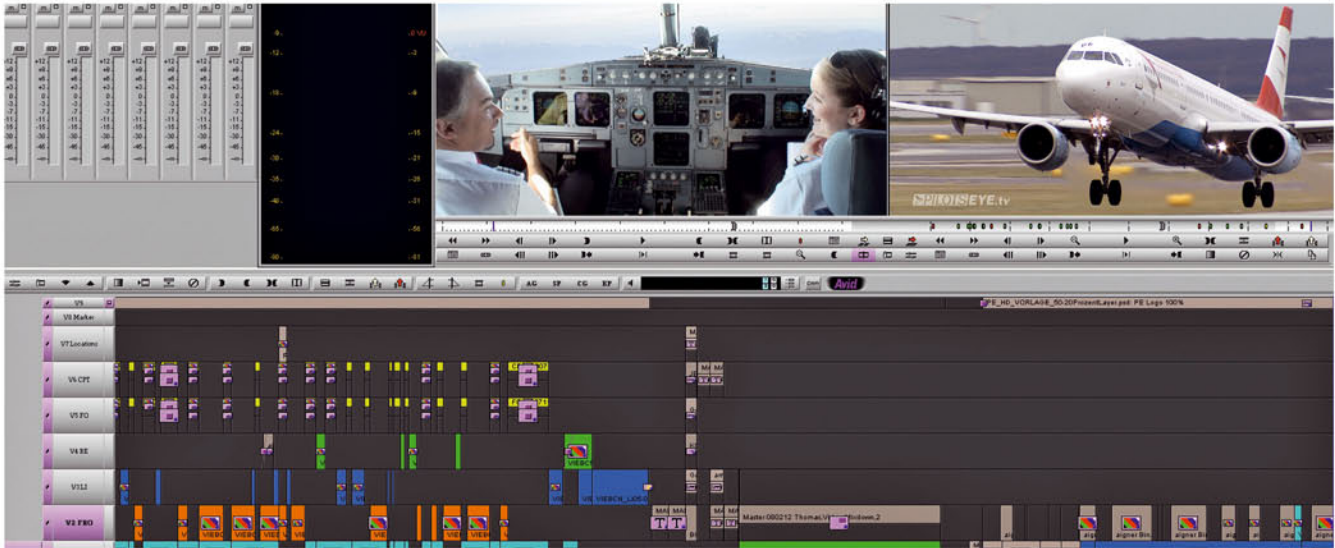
PILOTSEYE.tv

AG SP CG EF

Avid

V9

PE_HD_VORLAGE_50-20ProjectLayer.psd: PE Logo 100%

V8 Marker

V7 Locations

V6 CPT

V5 FO

V4 BE

V3 L1

V2 FRO

VIEBC

VIEBCN_LOGO

Master 080212 Thomas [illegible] Rollout 2

aligner Bin